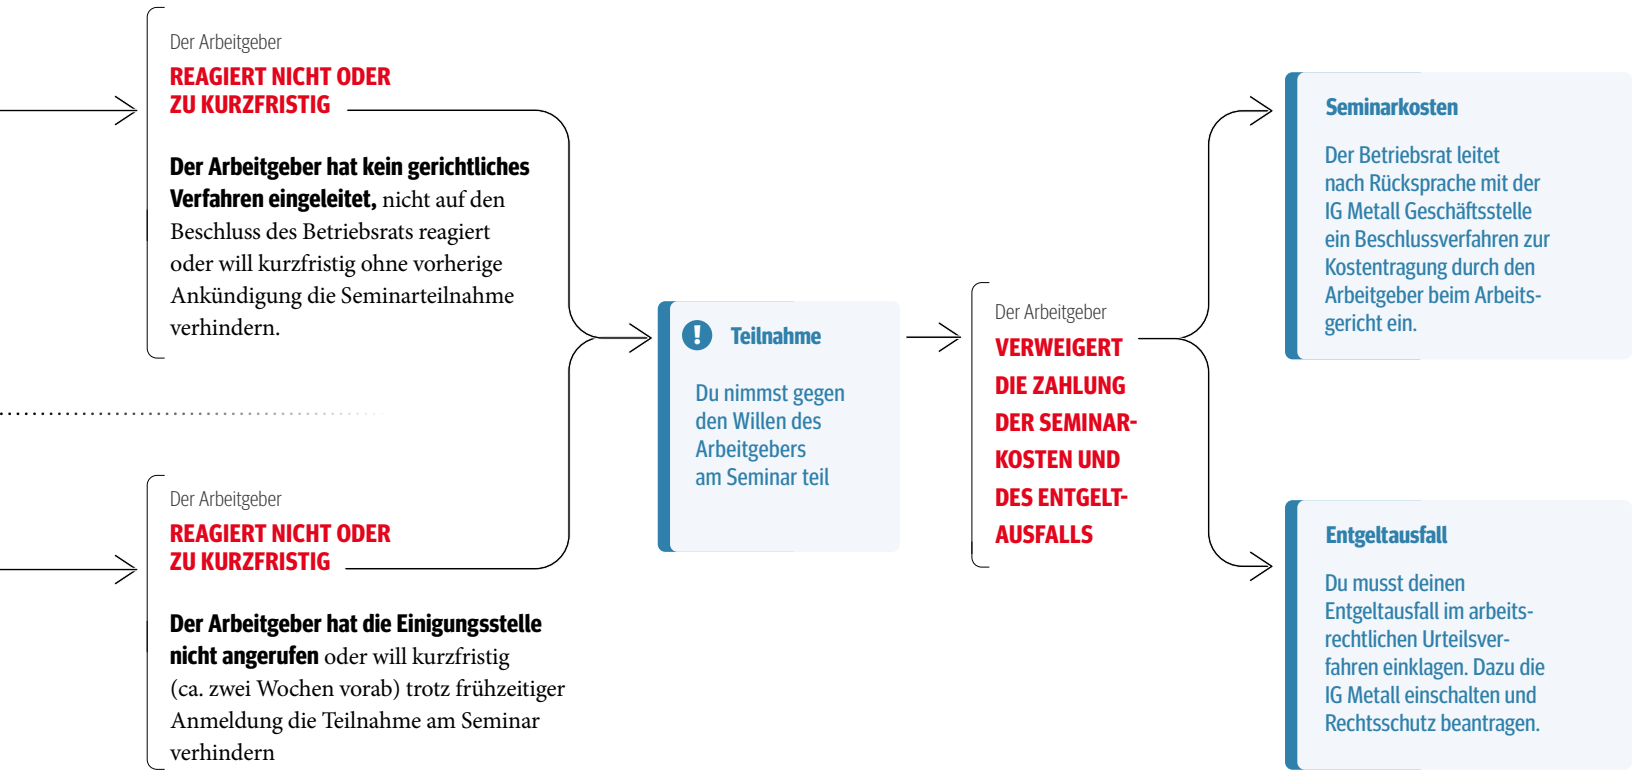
Der Arbeitgeber
REAGIERT NICHT ODER ZU KURZFRISTIG

Der Arbeitgeber hat kein gerichtliches Verfahren eingeleitet, nicht auf den Beschluss des Betriebsrats reagiert oder will kurzfristig ohne vorherige Ankündigung die Seminarteilnahme verhindern.

Der Arbeitgeber
REAGIERT NICHT ODER ZU KURZFRISTIG

Der Arbeitgeber hat die Einigungsstelle nicht angerufen oder will kurzfristig (ca. zwei Wochen vorab) trotz frühzeitiger Anmeldung die Teilnahme am Seminar verhindern

Teilnahme

Du nimmst gegen den Willen des Arbeitgebers am Seminar teil

Der Arbeitgeber
VERWEIGERT DIE ZAHLUNG DER SEMINARKOSTEN UND DES ENTGELTAUSFALLS

Seminarkosten

Der Betriebsrat leitet nach Rücksprache mit der IG Metall Geschäftsstelle ein Beschlussverfahren zur Kostentragung durch den Arbeitgeber beim Arbeitsgericht ein.

Entgeltausfall

Du musst deinen Entgeltausfall im arbeitsrechtlichen Urteilsverfahren einklagen. Dazu die IG Metall einschalten und Rechtsschutz beantragen.